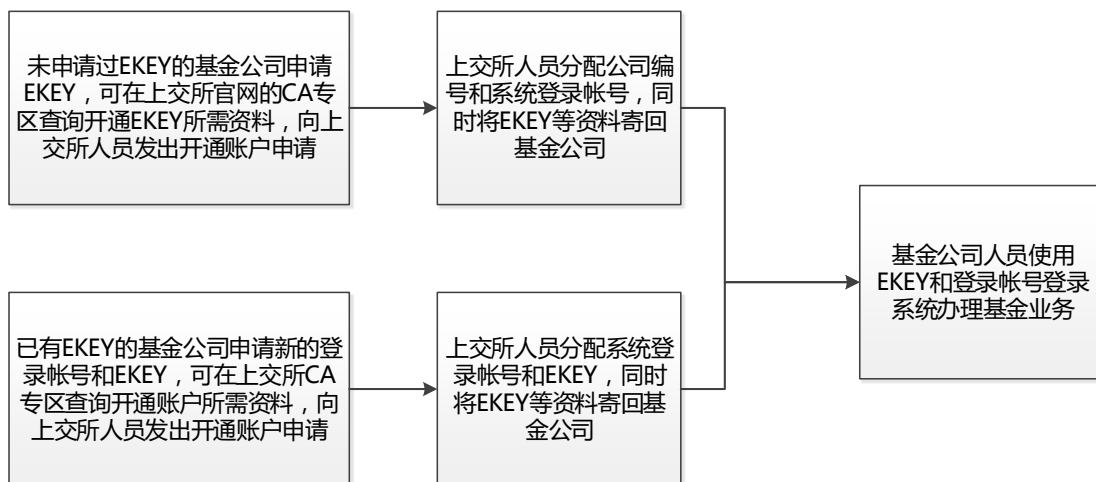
未申请过EKEY的基金公司申请EKEY，可在上交所官网的CA专区查询开通EKEY所需资料，向上交所人员发出开通账户申请

上交所人员分配公司编号和系统登录帐号，同时将EKEY等资料寄回基金公司

已有EKEY的基金公司申请新的登录帐号和EKEY，可在上交所CA专区查询开通账户所需资料，向上交所人员发出开通账户申请

上交所人员分配系统登录帐号和EKEY，同时将EKEY等资料寄回基金公司

基金公司人员使用EKEY和登录帐号登录系统办理基金业务